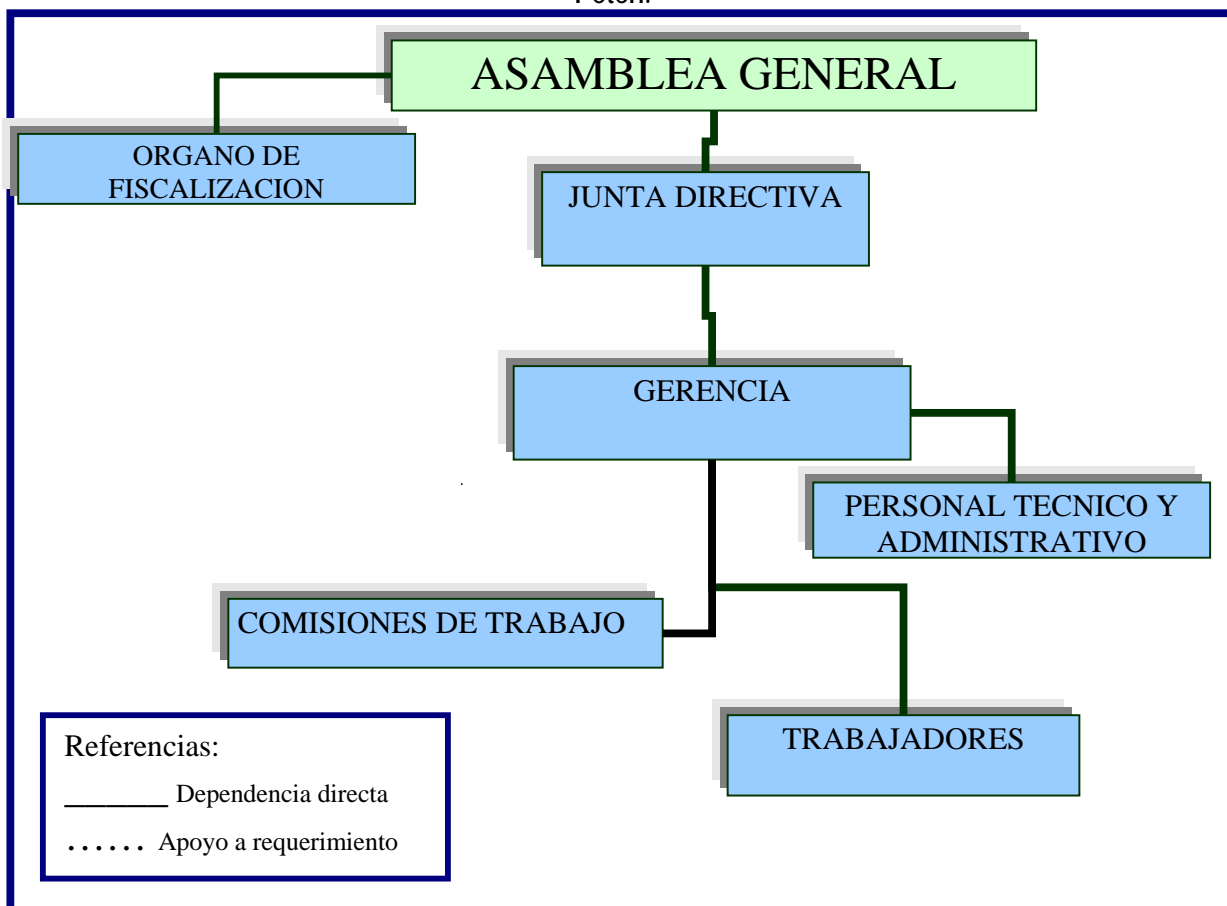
Potosí

ASAMBLEA GENERAL

ORGANO DE FISCALIZACION

JUNTA DIRECTIVA

GERENCIA

PERSONAL TECNICO Y ADMINISTRATIVO

COMISIONES DE TRABAJO

TRABAJADORES

Referencias:

_______ Dependencia directa

...... Apoyo a requerimiento